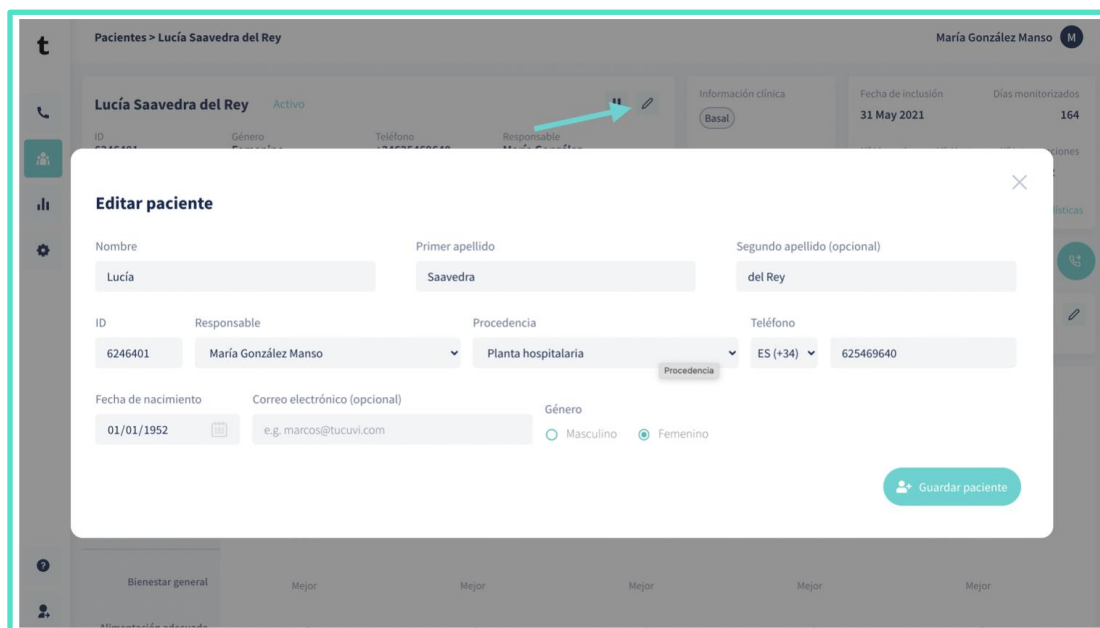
t

Pacientes > Lucía Saavedra del Rey

María González Manso M

Lucía Saavedra del Rey Activo

ID
Género
Teléfono
Responsable

Información clínica
Basal

Fecha de inclusión
31 May 2021

Días monitorizados
164

Editar paciente

Nombre
Lucía

Primer apellido
Saavedra

Segundo apellido (opcional)
del Rey

ID
6246401

Responsable
María González Manso

Procedencia
Planta hospitalaria

Procedencia

Teléfono
ES (+34)
625469640

Fecha de nacimiento
01/01/1952

Correo electrónico (opcional)
e.g. marcos@tucuvi.com

Género
Masculino
Femenino

Guardar paciente

Bienestar general
Mejor
Mejor
Mejor
Mejor
Mejor